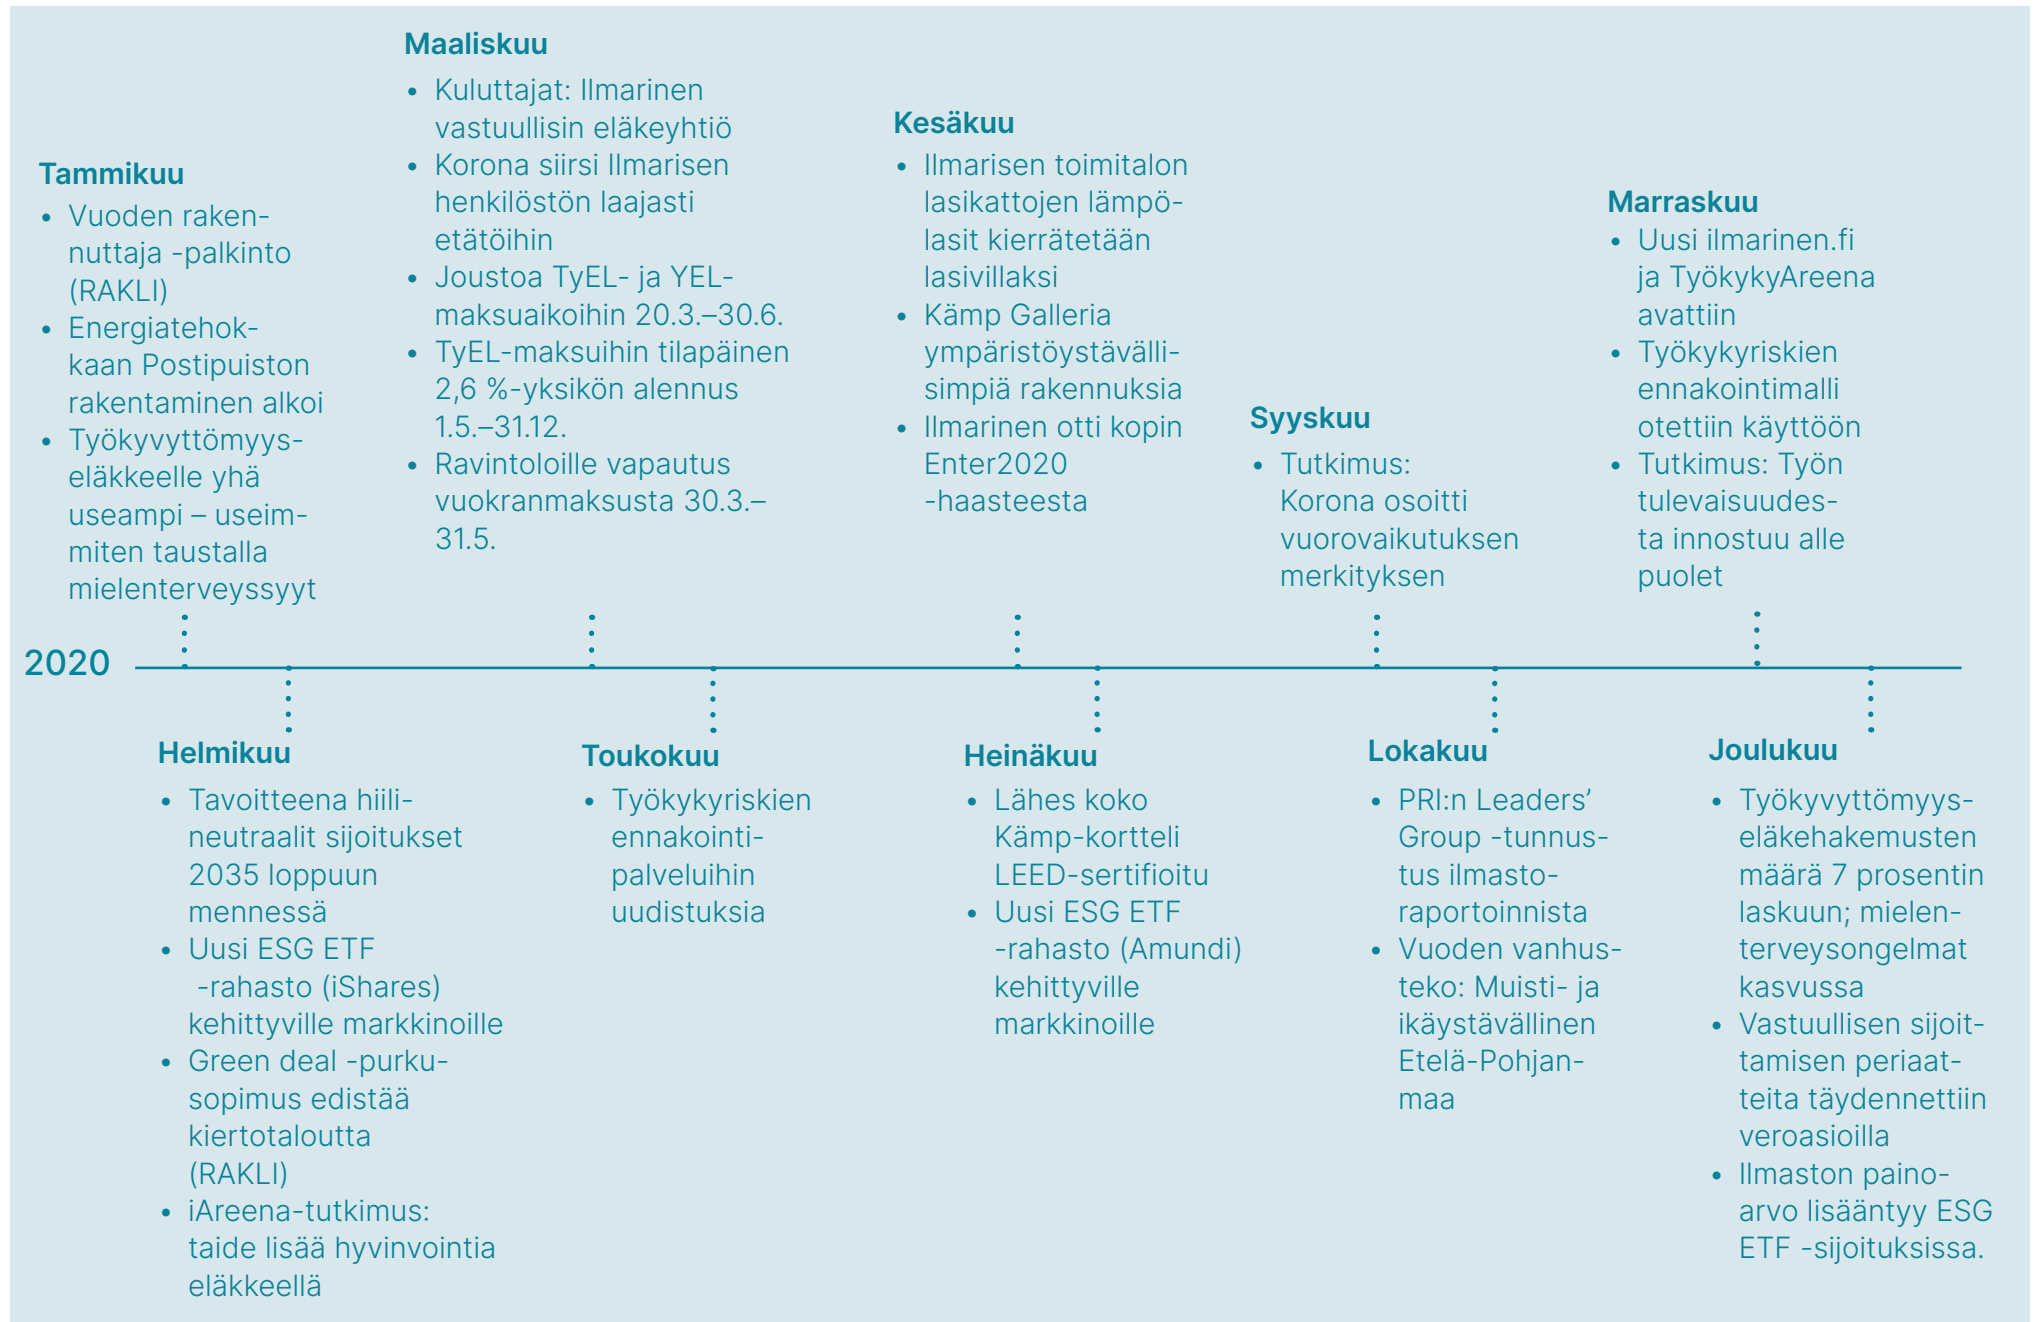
2020

Tammikuu
- Vuoden rakennuttaja -palkinto (RAKLI)
- Energiatehokkaan Postipuiston rakentaminen alkoi
- Työkyvyttömyyseläkkeelle yhä useampi – useimmiten taustalla mielenterveyssyyt

Helmikuu
- Tavoitteena hiilineutraalit sijoitukset 2035 loppuun mennessä
- Uusi ESG ETF -rahasto (iShares) kehittyville markkinoille
- Green deal -purkusopimus edistää kiertotaloutta (RAKLI)
- iAreena-tutkimus: taide lisää hyvinvointia eläkkeellä

Maaliskuu
- Kuluttajat: Ilmarinen vastuullisin eläkeyhtiö
- Korona siirsi Ilmarisen henkilöstön laajasti etätöihin
- Joustoa TyEL- ja YEL-maksuaikoihin 20.3.–30.6.
- TyEL-maksuihin tilapäinen 2,6 %-yksikön alennus 1.5.–31.12.
- Ravintoloille vapautus vuokranmaksusta 30.3.–31.5.

Toukokuu
- Työkykyriskien ennakointipalveluihin uudistuksia

Kesäkuu
- Ilmarisen toimitalon lasikattojen lämpölasit kierrätetään lasivillaksi
- Kämp Galleria ympäristöystävällisimpiä rakennuksia
- Ilmarinen otti kopin Enter2020 -haasteesta

Heinäkuu
- Lähes koko Kämp-kortteli LEED-sertifioitu
- Uusi ESG ETF -rahasto (Amundi) kehittyville markkinoille

Syyskuu
- Tutkimus: Korona osoitti vuorovaikutuksen merkityksen

Lokakuu
- PRI:n Leaders' Group -tunnustus ilmastoraportoinnista
- Vuoden vanhusteko: Muisti- ja ikäystävällinen Etelä-Pohjanmaa

Marraskuu
- Uusi ilmarinen.fi ja TyökykyAreena avattiin
- Työkykyriskien ennakointimalli otettiin käyttöön
- Tutkimus: Työn tulevaisuudesta innostuu alle puolet

Joulukuu
- Työkyvyttömyyseläkehakemusten määrä 7 prosentin laskuun; mielenterveysongelmat kasvussa
- Vastuullisen sijoittamisen periaatteita täydennettiin veroasioilla
- Ilmaston painoarvo lisääntyy ESG ETF -sijoituksissa.